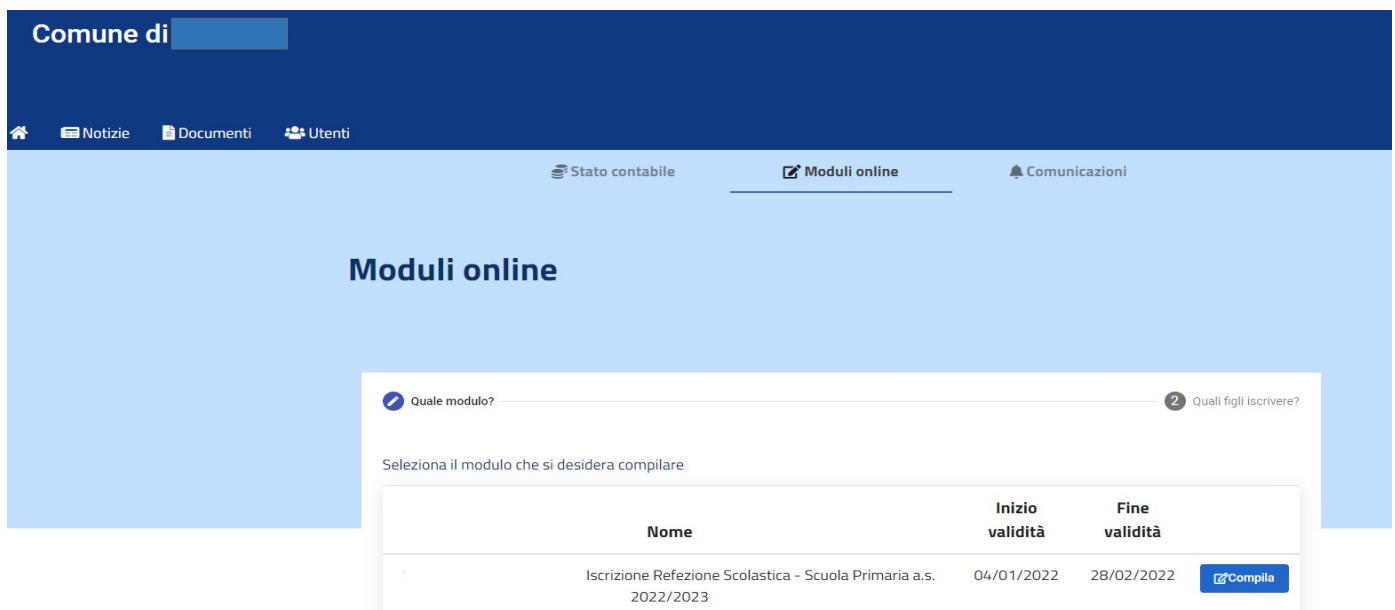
Comune di

Notizie Documenti Utenti

Stato contabile Moduli online Comunicazioni

Moduli online

Quale modulo? 2 Quali figli iscrivere?

Seleziona il modulo che si desidera compilare

| Nome | Inizio validità | Fine validità | |
|---|---|---|---|
| Iscrizione Refezione Scolastica - Scuola Primaria a.s. 2022/2023 | 04/01/2022 | 28/02/2022 | Compila |